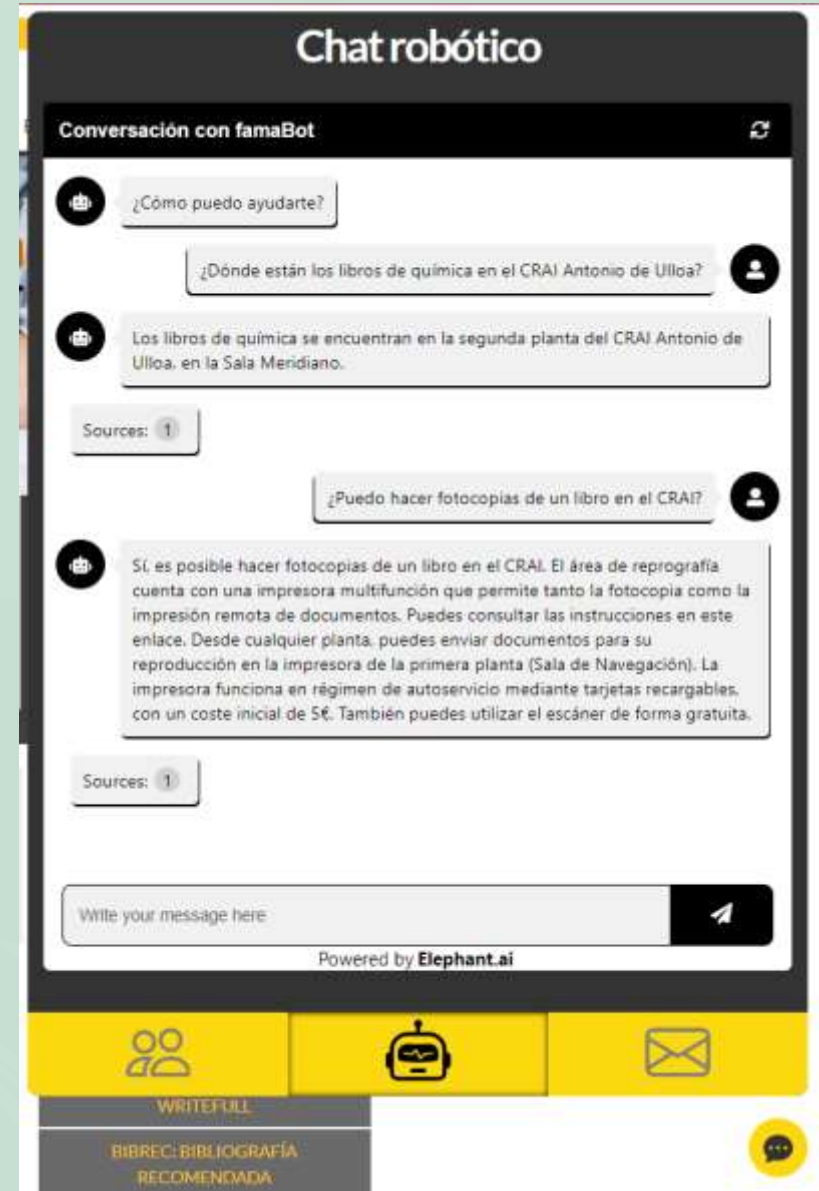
Chat robótico

Conversación con famaBot

¿Cómo puedo ayudarte?

¿Dónde están los libros de química en el CRAI Antonio de Ulloa?

Los libros de química se encuentran en la segunda planta del CRAI Antonio de Ulloa, en la Sala Meridiano.

Sources: 1

¿Puedo hacer fotocopias de un libro en el CRAI?

Sí, es posible hacer fotocopias de un libro en el CRAI. El área de reprografía cuenta con una impresora multifunción que permite tanto la fotocopia como la impresión remota de documentos. Puedes consultar las instrucciones en este enlace. Desde cualquier planta, puedes enviar documentos para su reproducción en la impresora de la primera planta (Sala de Navegación). La impresora funciona en régimen de autoservicio mediante tarjetas recargables, con un coste inicial de 5€. También puedes utilizar el escáner de forma gratuita.

Sources: 1

Write your message here

Powered by Elephant.ai

WRITEFULL

BIBREC: BIBLIOGRAFÍA RECOMENDADA